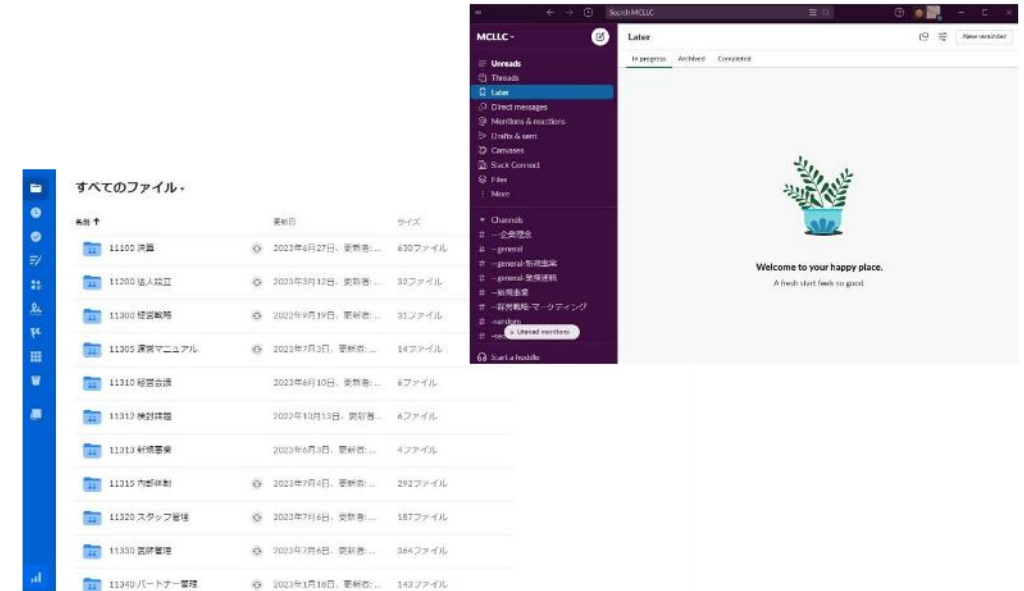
Search MCLLC

MCLLC

Unreads
Threads
Later
Direct messages
Mentions & reactions
Drafts & sent
Canvases
Slack Connect
Files
More

Channels
—企業理念
—general
—general-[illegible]
—general-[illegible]
—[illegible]
—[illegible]-マーケティング
-random
Unread mentions

Start a huddle

Later
New reminder
In progress Archived Completed

Welcome to your happy place.
A fresh start feels so good.

すべてのファイル

名前 ↑ 更新日 サイズ

| | | |
|---|---|---|
| 11100 決算 | 2022年6月27日、更新者:... | 630ファイル |
| 11200 法人設立 | 2023年3月12日、更新者:... | 32ファイル |
| 11300 経営戦略 | 2022年9月19日、更新者:... | 31ファイル |
| 11305 運営マニュアル | 2023年7月3日、更新者:... | 14ファイル |
| 11310 経営会議 | 2023年6月10日、更新者:... | 6ファイル |
| 11312 検討課題 | 2022年10月13日、更新者:... | 6ファイル |
| 11313 新規事業 | 2023年6月3日、更新者:... | 4ファイル |
| 11315 内部体制 | 2023年7月4日、更新者:... | 292ファイル |
| 11320 スタッフ管理 | 2023年7月6日、更新者:... | 187ファイル |
| 11330 医師管理 | 2023年7月6日、更新者:... | 364ファイル |
| 11340 パートナー管理 | 2023年1月18日、更新者:... | 143ファイル |